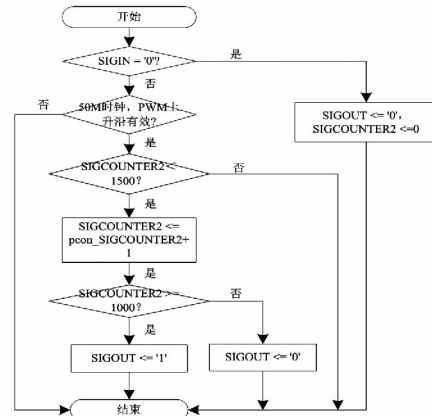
开始

SIGIN = '0'?

是

否

否

50M时钟，PWM上升沿有效?

SIGOUT <= '0',
SIGCOUNTER2 <=0

是

SIGCOUNTER2 <=
1500?

否

是

SIGCOUNTER2 <=
pcon_SIGCOUNTER2+
1

是

SIGCOUNTER2 >=
1000?

否

是

SIGOUT <= '1'

SIGOUT <= '0'

结束